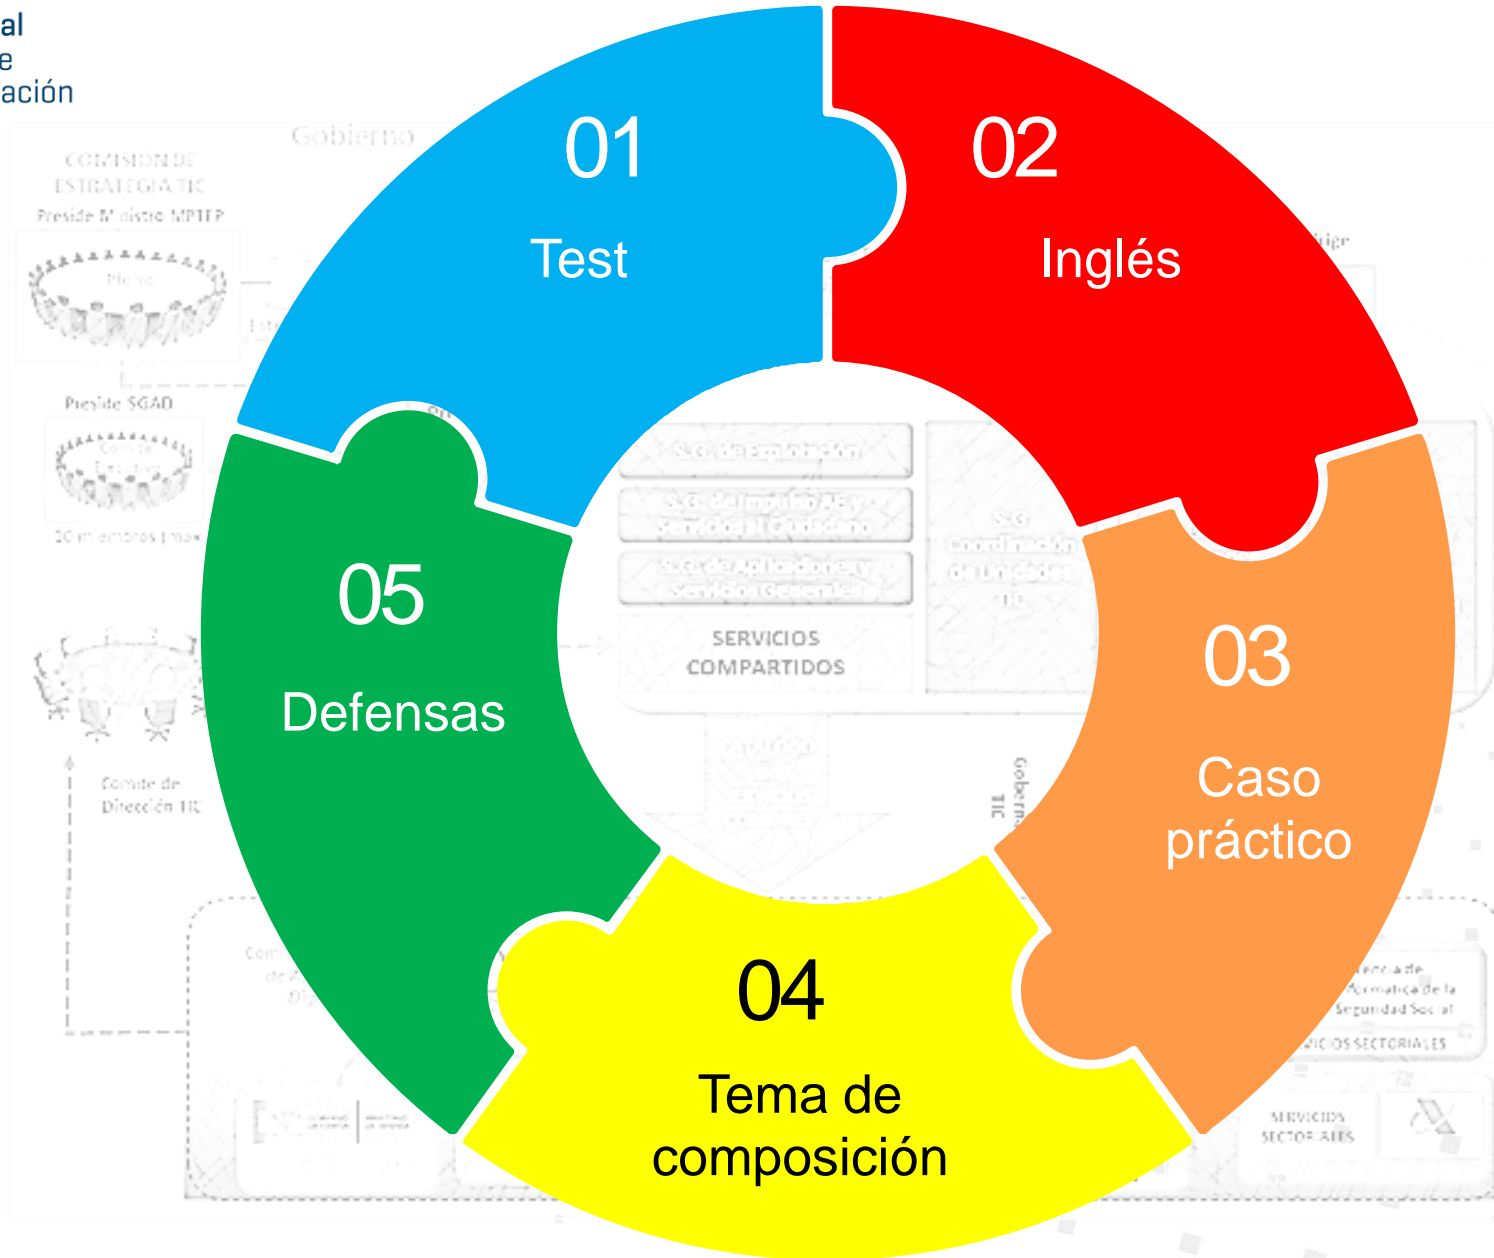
al
e
ación

01
Test

02
Inglés

03
Caso práctico

04
Tema de composición

05
Defensas

Gobierno
COMISION DE ESTRATEGIA TIC
Preside Ministro MPTFP
Pleno
Preside SGAD
20 miembros max
Comité de Dirección TIC
SERVICIOS COMPARTIDOS
SERVICIOS SECTORIALES
SERVICIOS SECTORIALES